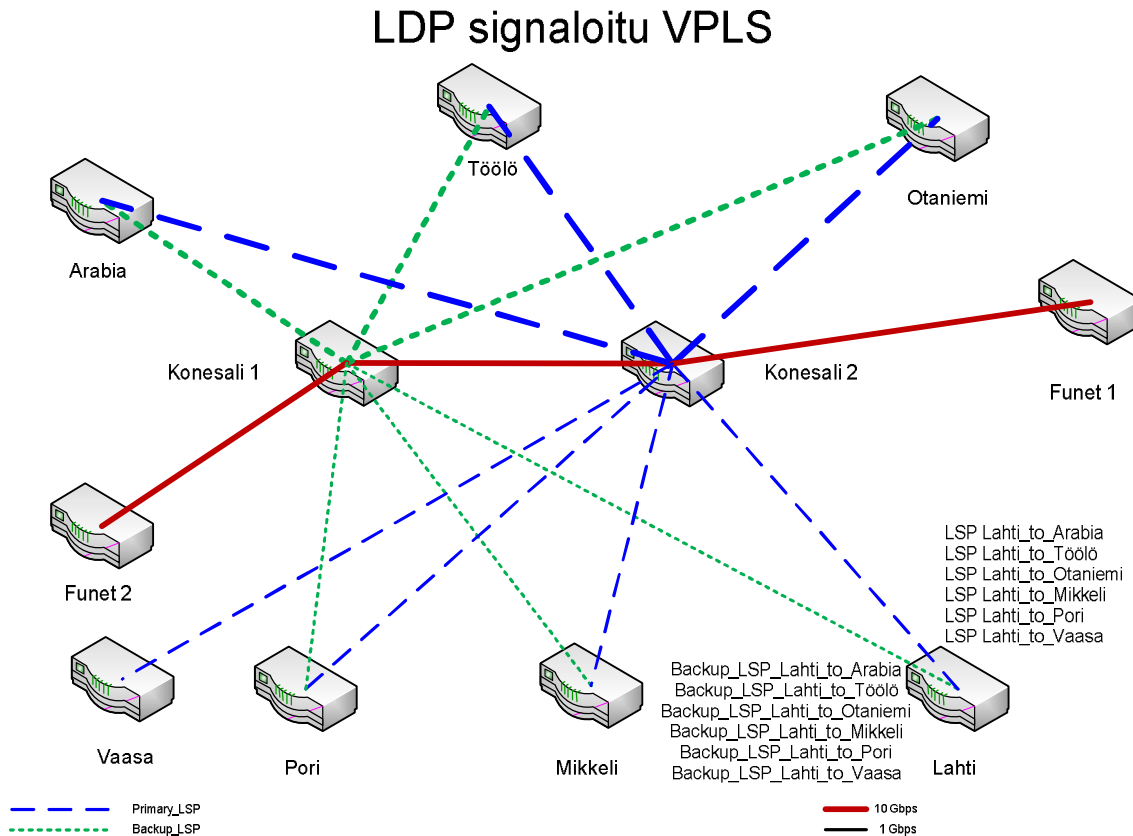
LDP signaloitu VPLS

Töölö

Otaniemi

Arabia

Konesali 1

Konesali 2

Funet 1

Funet 2

LSP Lahti_to_Arabia
LSP Lahti_to_Töölö
LSP Lahti_to_Otaniemi
LSP Lahti_to_Mikkeli
LSP Lahti_to_Pori
LSP Lahti_to_Vaasa

Backup_LSP_Lahti_to_Arabia
Backup_LSP_Lahti_to_Töölö
Backup_LSP_Lahti_to_Otaniemi
Backup_LSP_Lahti_to_Mikkeli
Backup_LSP_Lahti_to_Pori
Backup_LSP_Lahti_to_Vaasa

Vaasa

Pori

Mikkeli

Lahti

Primary_LSP
Backup_LSP

10 Gbps
1 Gbps